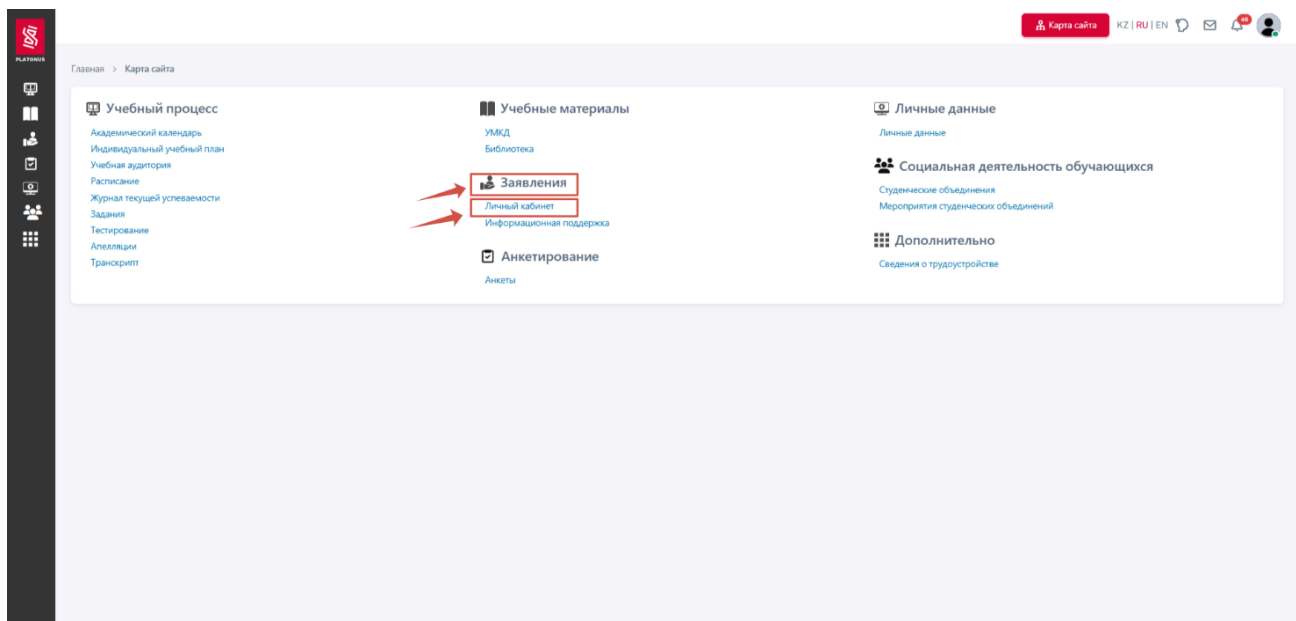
PLATONUS

Карта сайта KZ | RU | EN

48

Главная > Карта сайта

Учебный процесс

Академический календарь
Индивидуальный учебный план
Учебная аудитория
Расписание
Журнал текущей успеваемости
Задания
Тестирование
Апелляции
Транскрипт

Учебные материалы

УМКД
Библиотека

Заявления

Личный кабинет
Информационная поддержка

Анкетирование

Анкеты

Личные данные

Личные данные

Социальная деятельность обучающихся

Студенческие объединения
Мероприятия студенческих объединений

Дополнительно

Сведения о трудоустройстве